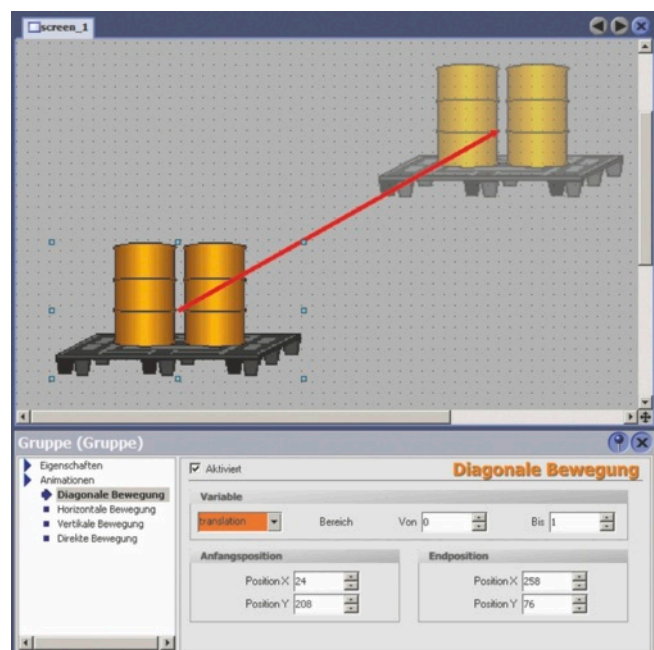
screen_1

Gruppe (Gruppe)

Eigenschaften
Animationen
Diagonale Bewegung
Horizontale Bewegung
Vertikale Bewegung
Direkte Bewegung

Aktiviert

Diagonale Bewegung

Variable
translation
Bereich
Von 0
Bis 1

Anfangsposition
Position X 24
Position Y 208

Endposition
Position X 258
Position Y 76